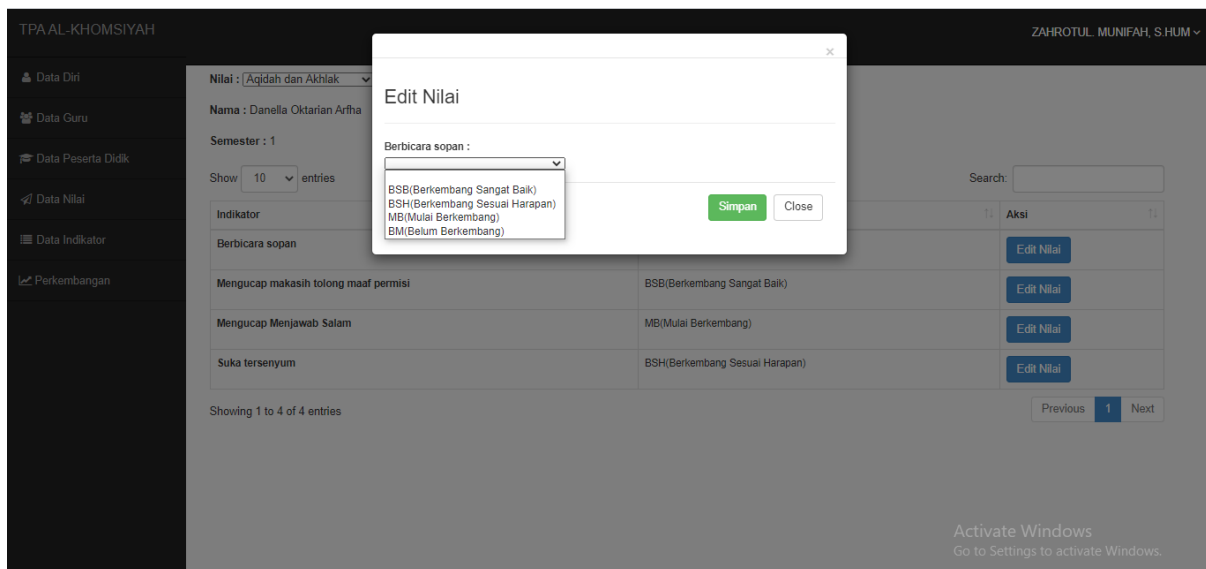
TPA AL-KHOMSIYAH

ZAHROTUL. MUNIFAH, S.HUM

Data Diri
Data Guru
Data Peserta Didik
Data Nilai
Data Indikator
Perkembangan

Nilai : Aqidah dan Akhlak

Nama : Danella Oktarian Arfha

Semester : 1

Show 10 entries

Search:

| Indikator | | Aksi |
|---|---|---|
| Berbicara sopan | | Edit Nilai |
| Mengucap makasih tolong maaf permisi | BSB(Berkembang Sangat Baik) | Edit Nilai |
| Mengucap Menjawab Salam | MB(Mulai Berkembang) | Edit Nilai |
| Suka tersenyum | BSH(Berkembang Sesuai Harapan) | Edit Nilai |

Showing 1 to 4 of 4 entries

Previous 1 Next

×

Edit Nilai

Berbicara sopan :

BSB(Berkembang Sangat Baik)
BSH(Berkembang Sesuai Harapan)
MB(Mulai Berkembang)
BM(Belum Berkembang)

Simpan Close

Activate Windows
Go to Settings to activate Windows.